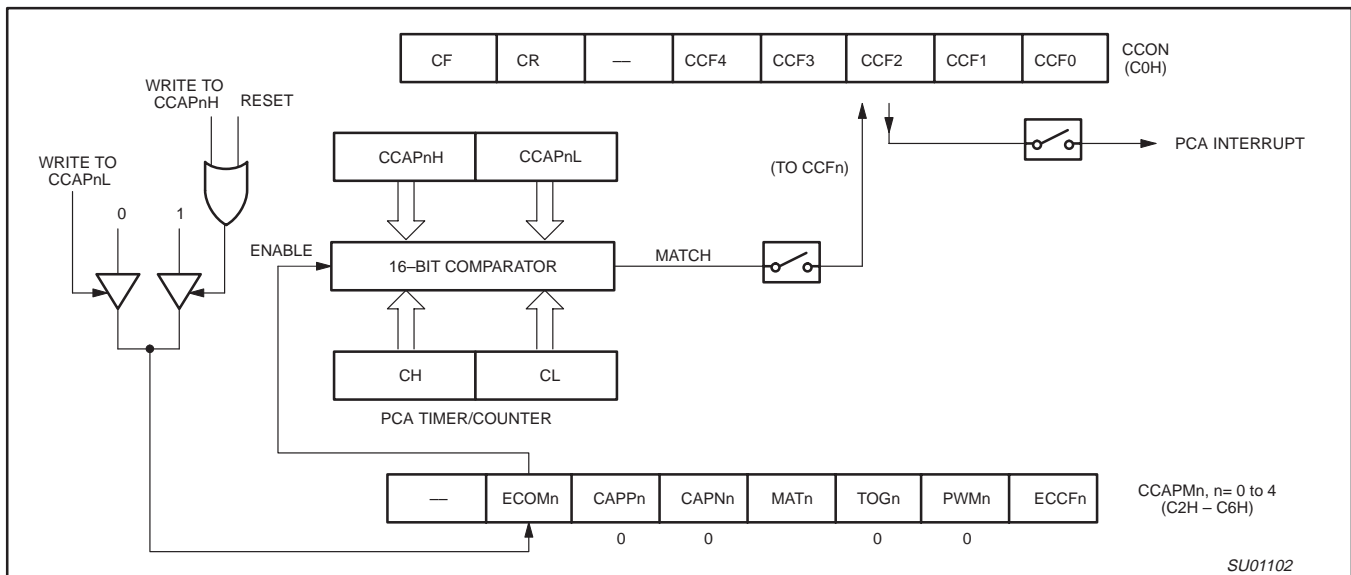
| CF | CR | — | CCF4 | CCF3 | CCF2 | CCF1 | CCF0 |
|---|---|---|---|---|---|---|---|

CCON (C0H)

WRITE TO CCAPnH

RESET

WRITE TO CCAPnL

0

1

PCA INTERRUPT

(TO CCFn)

| CCAPnH | CCAPnL |
|---|---|

ENABLE

16–BIT COMPARATOR

MATCH

| CH | CL |
|---|---|

PCA TIMER/COUNTER

| — | ECOMn | CAPPn | CAPNn | MATn | TOGn | PWMn | ECCFn |
|---|---|---|---|---|---|---|---|
| | | 0 | 0 | | 0 | 0 | |

CCAPMn, n= 0 to 4 (C2H – C6H)

SU01102